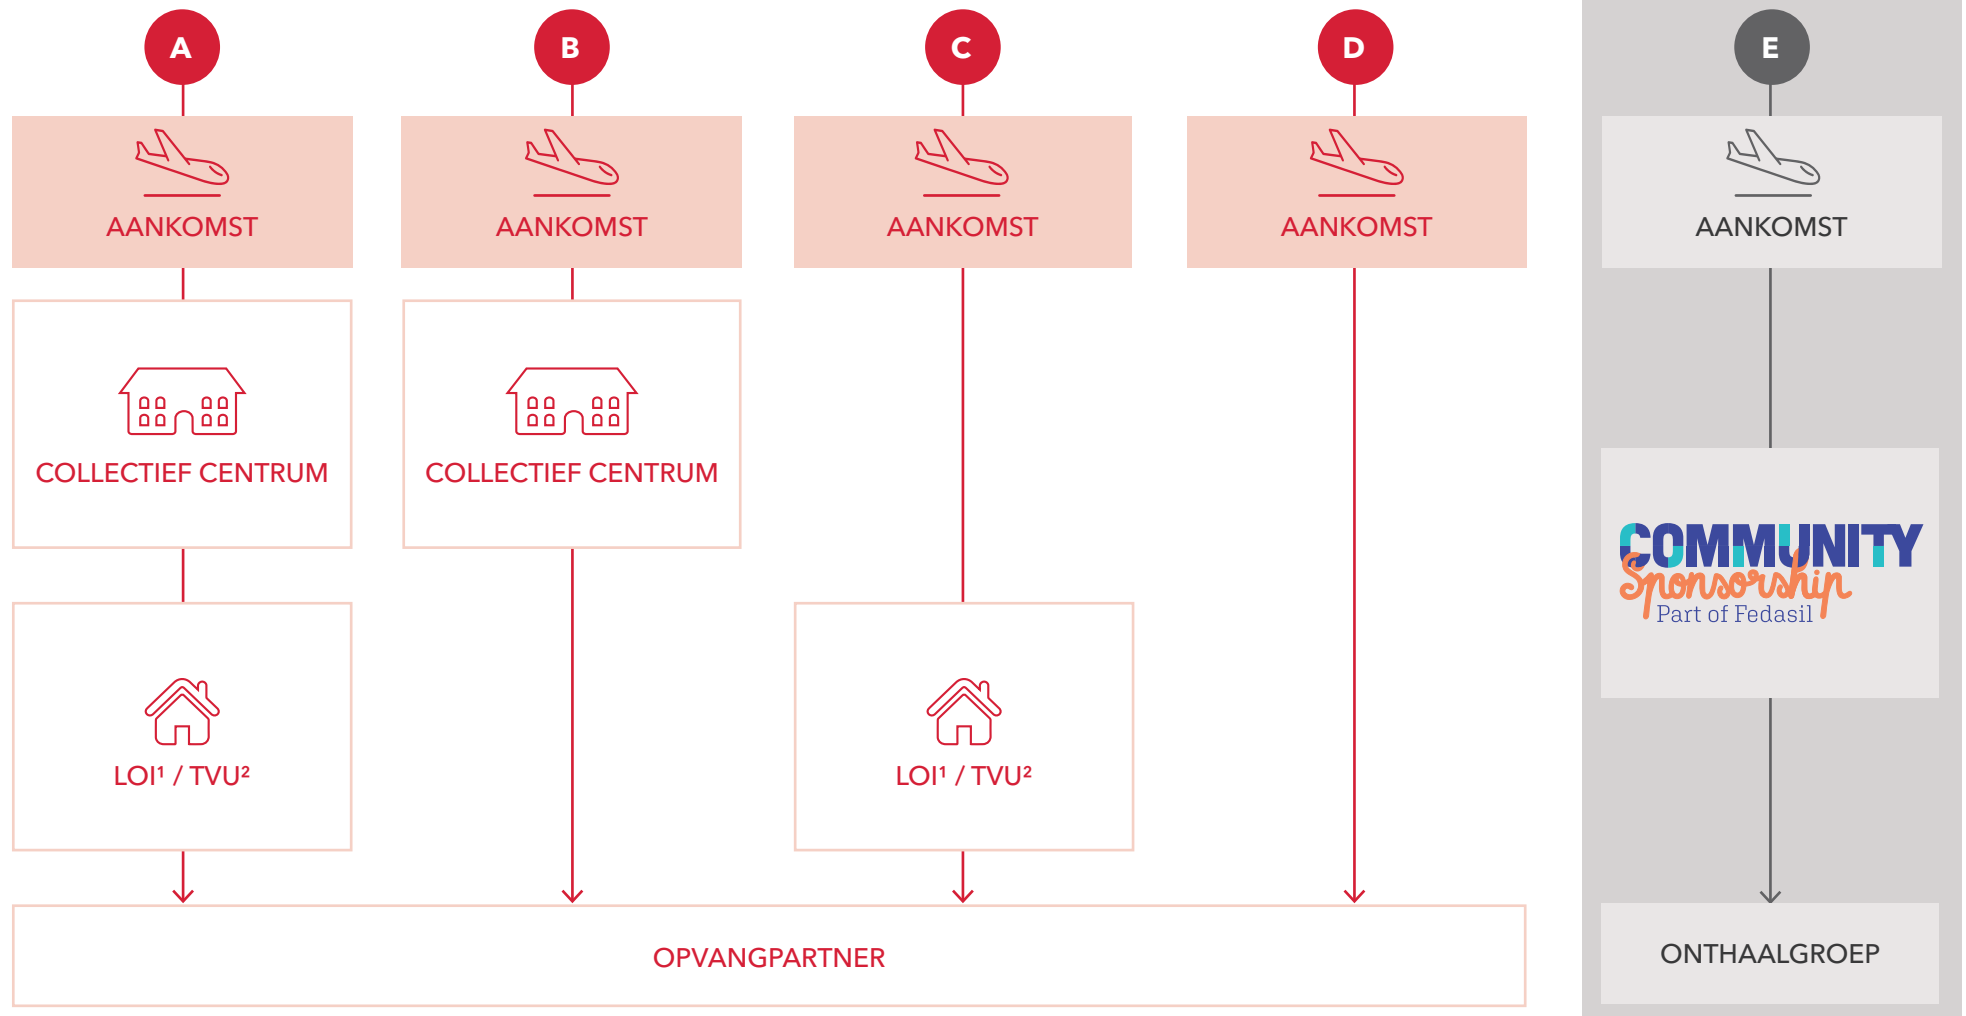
A

AANKOMST

COLLECTIEF CENTRUM

LOI$^1$ / TVU$^2$

B

AANKOMST

COLLECTIEF CENTRUM

C

AANKOMST

LOI$^1$ / TVU$^2$

D

AANKOMST

OPVANGPARTNER

E

AANKOMST

COMMUNITY Sponsorship Part of Fedasil

ONTHAALGROEP